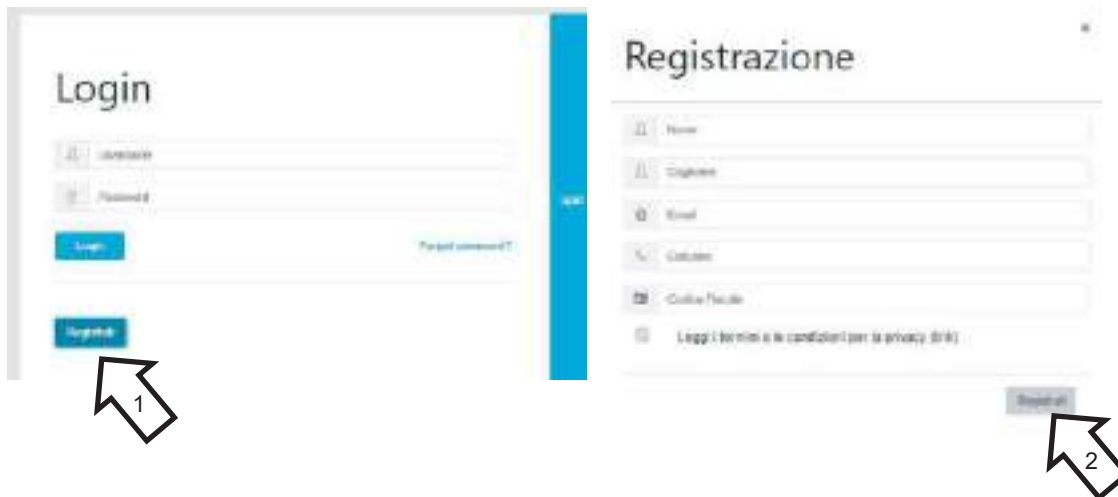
Login

Username

Password

Login

Forgot password?

Registrati

1

Registrazione

×

Nome

Cognome

Email

Cellulare

Codice Fiscale

Leggi i termini e le condizioni per la privacy (link)

Registrati

2